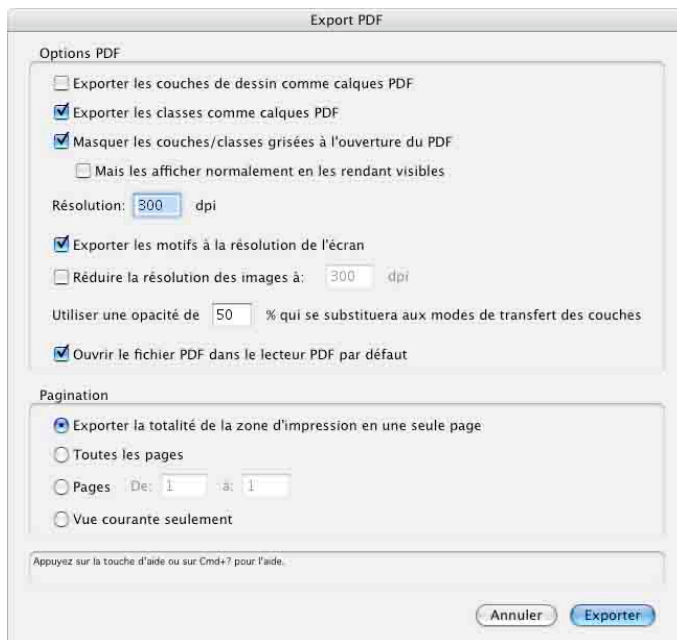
Export PDF

Options PDF

Exporter les couches de dessin comme calques PDF

Exporter les classes comme calques PDF

Masquer les couches/classes grisées à l'ouverture du PDF

Mais les afficher normalement en les rendant visibles

Résolution: 300 dpi

Exporter les motifs à la résolution de l'écran

Réduire la résolution des images à: 300 dpi

Utiliser une opacité de 50 % qui se substituera aux modes de transfert des couches

Ouvrir le fichier PDF dans le lecteur PDF par défaut

Pagination

Exporter la totalité de la zone d'impression en une seule page

Toutes les pages

Pages De: 1 à: 1

Vue courante seulement

Appuyez sur la touche d'aide ou sur Cmd+? pour l'aide.

Annuler Exporter